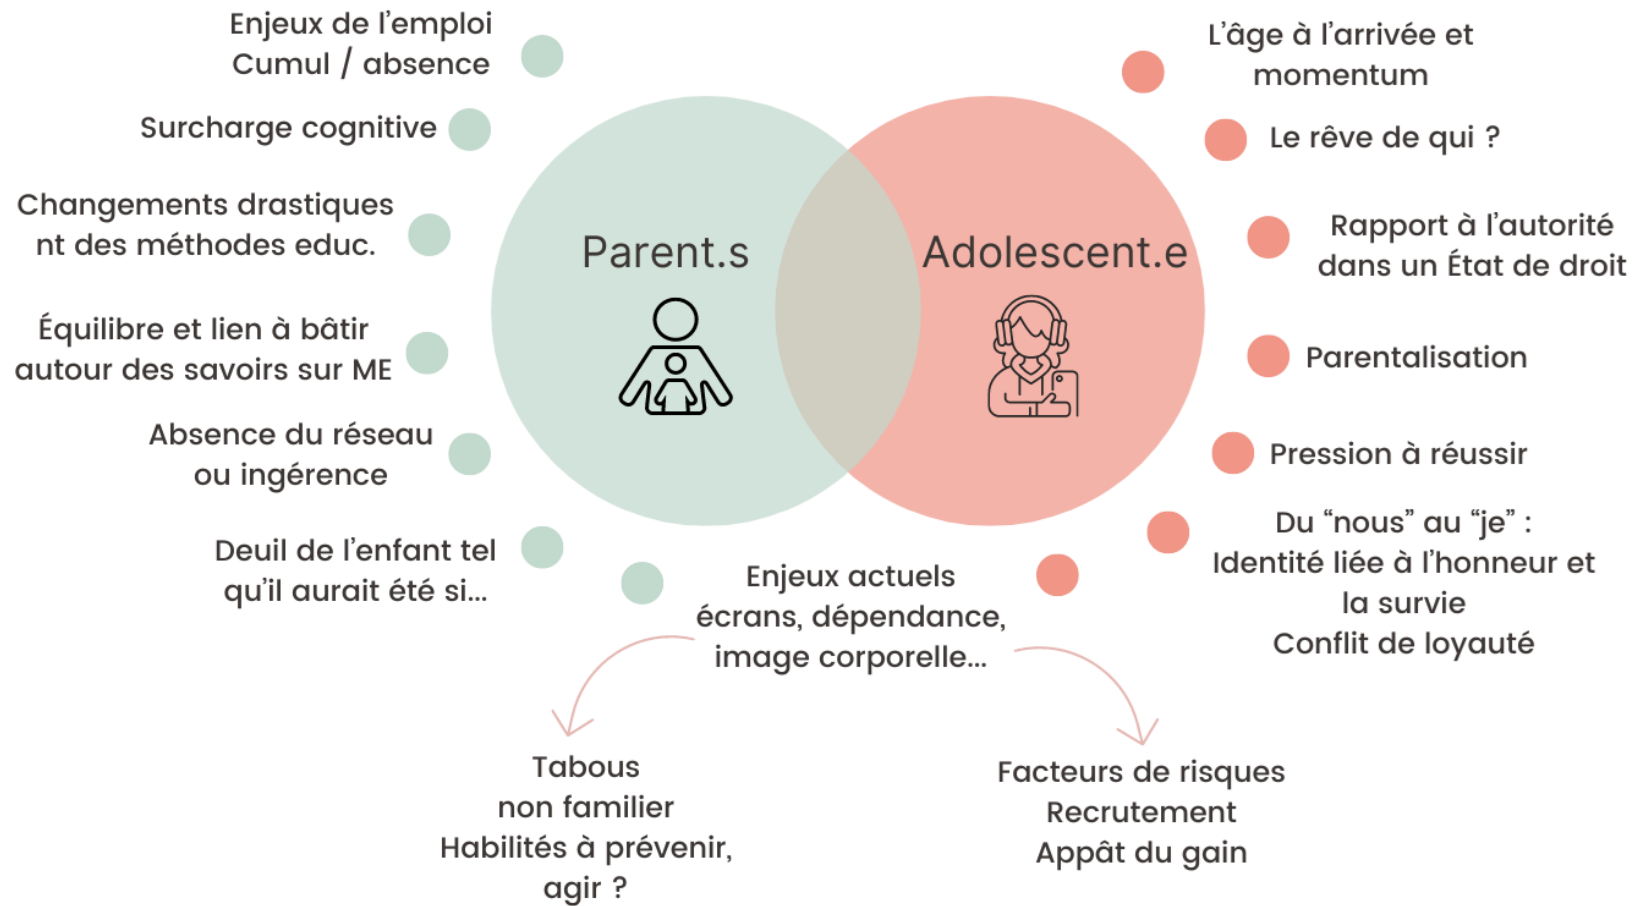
Enjeux de l'emploi
Cumul / absence

Surcharge cognitive

Changements drastiques
nt des méthodes educ.

Équilibre et lien à bâtir
autour des savoirs sur ME

Absence du réseau
ou ingérence

Deuil de l'enfant tel
qu'il aurait été si...

Parent.s

Adolescent.e

L'âge à l'arrivée et
momentum

Le rêve de qui ?

Rapport à l'autorité
dans un État de droit

Parentalisation

Pression à réussir

Du "nous" au "je" :
Identité liée à l'honneur et
la survie
Conflit de loyauté

Enjeux actuels
écrans, dépendance,
image corporelle...

Tabous
non familier
Habilités à prévenir,
agir ?

Facteurs de risques
Recrutement
Appât du gain